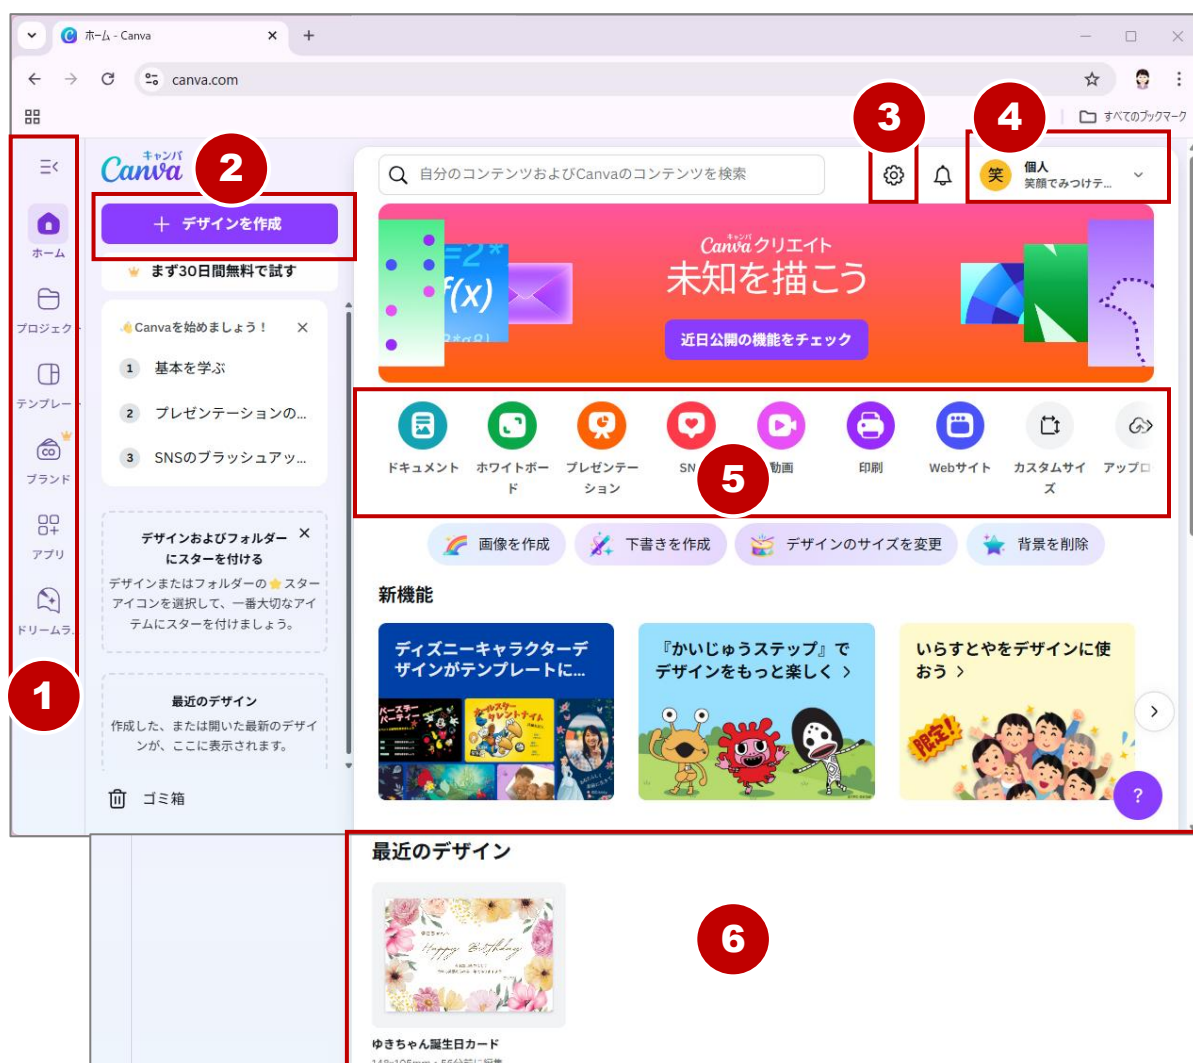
ホーム - Canva
canva.com
すべてのブックマーク

ホーム
プロジェクト
テンプレート
ブランド
アプリ
ドリームラボ

キャンバ Canva
2
＋ デザインを作成
まず30日間無料で試す

Canvaを始めましょう！
1 基本を学ぶ
2 プレゼンテーションの...
3 SNSのブラッシュアッ...

デザインおよびフォルダーにスターを付ける
デザインまたはフォルダーのスターアイコンを選択して、一番大切なアイテムにスターを付けましょう。

最近のデザイン
作成した、または開いた最新のデザインが、ここに表示されます。

ゴミ箱

1

自分のコンテンツおよびCanvaのコンテンツを検索
3
4
個人
笑顔でみつけテ...
笑

Canvaクリエイト
未知を描こう
近日公開の機能をチェック

ドキュメント
ホワイトボード
プレゼンテーション
SN
動画
印刷
Webサイト
カスタムサイズ
アップロ
5

画像を作成
下書きを作成
デザインのサイズを変更
背景を削除

新機能
ディズニーキャラクターデザインがテンプレートに...
『かいじゅうステップ』でデザインをもっと楽しく ›
いらすとやをデザインに使おう ›
限定!

最近のデザイン
6
Happy Birthday
ゆきちゃん誕生日カード